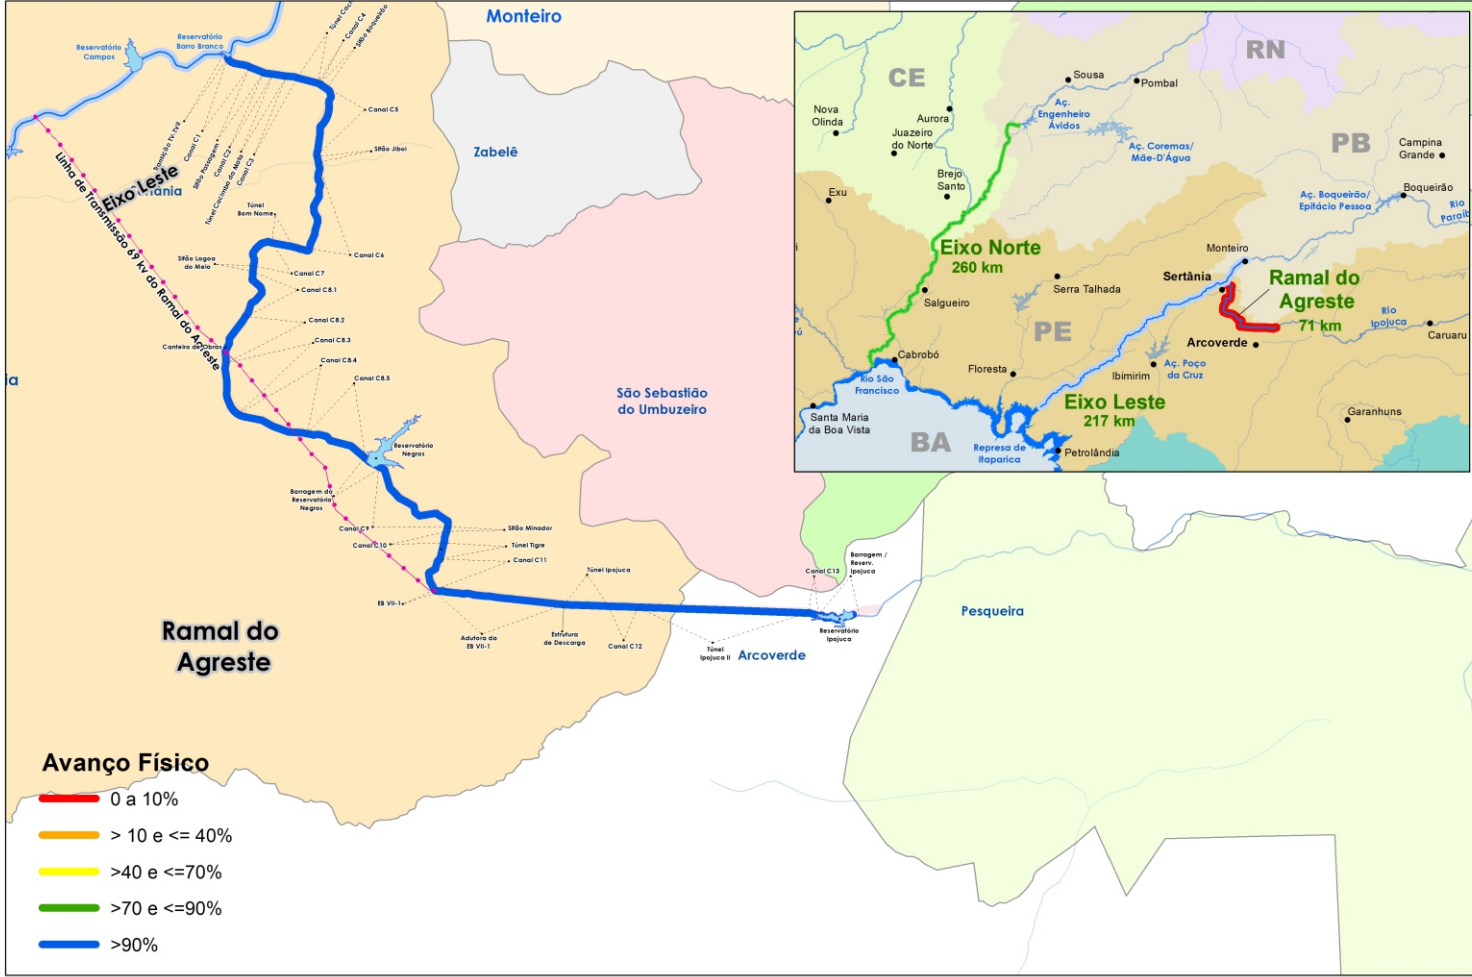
Monteiro

Reservatório Campos

Reservatório Barro Branco

Túnel Cacimba

Canal C4

Sifão Boqueirão

Canal C5

Sifão Jiboi

Eixo Leste

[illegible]ânia

Linha de Transmissão 69 kV do Ramal do Agreste

Canal C1

Canal C2

Canal C3

Sifão Passagem

Túnel Cacimba do Meio

Túnel Bom Nome

Sifão Lagoa do Meio

Canal C6

Canal C7

Canal C8.1

Canal C8.2

Canal C8.3

Canal C8.4

Canal C8.5

Canteiro de Obras

Reservatório Negros

Barragem do Reservatório Negros

Canal C9

Canal C10

Sifão Minador

Túnel Tigre

Canal C11

EB VII-1

Adutora da EB VII-1

Estrutura de Descarga

Canal C12

Túnel Ipojuca

Canal C13

Barragem / Reserv. Ipojuca

Reservatório Ipojuca

Túnel Ipojuca II

Arcoverde

Zabelê

São Sebastião do Umbuzeiro

Pesqueira

Ramal do Agreste

Avanço Físico

0 a 10%

> 10 e <= 40%

>40 e <=70%

>70 e <=90%

>90%

CE

RN

PB

PE

BA

Sousa

Pombal

Nova Olinda

Aurora

Juazeiro do Norte

Aç. Engenheiro Ávidos

Aç. Coremas/ Mãe-D'Água

Campina Grande

Brejo Santo

Exu

Aç. Boqueirão/ Epitácio Pessoa

Boqueirão

Rio Paraíba

Eixo Norte

260 km

Monteiro

Sertânia

Ramal do Agreste

71 km

Salgueiro

Serra Talhada

Rio Ipojuca

Caruaru

Arcoverde

Cabrobó

Floresta

Aç. Poço da Cruz

Ibimirim

Rio São Francisco

Eixo Leste

217 km

Garanhuns

Santa Maria da Boa Vista

Represa de Itaparica

Petrolândia